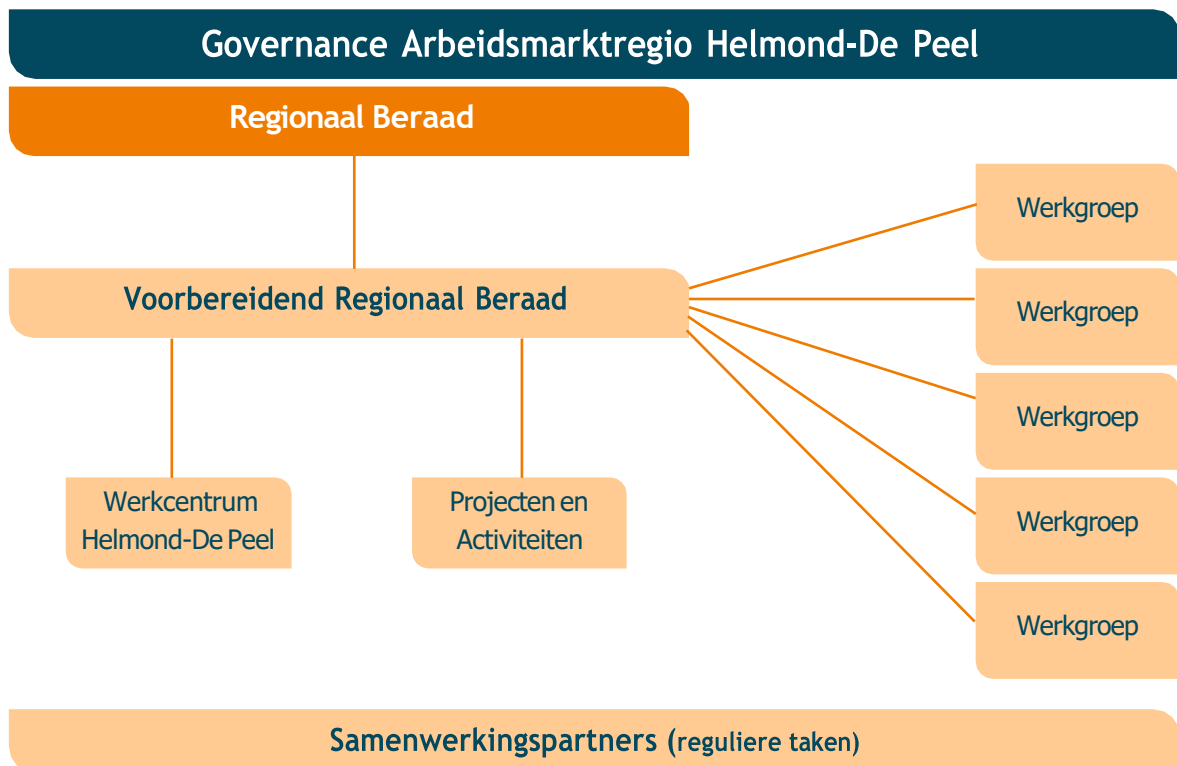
Governance Arbeidsmarktregio Helmond-De Peel

Regionaal Beraad

Voorbereidend Regionaal Beraad

Werkgroep

Werkgroep

Werkgroep

Werkgroep

Werkgroep

Werkcentrum Helmond-De Peel

Projecten en Activiteiten

Samenwerkingspartners (reguliere taken)